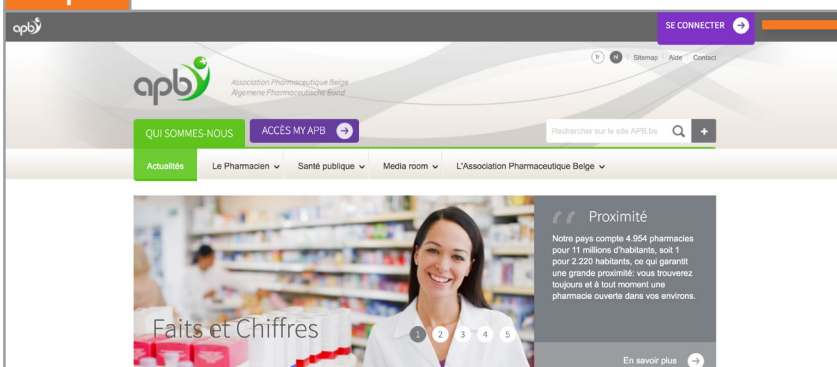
apb

SE CONNECTER

fr nl Sitemap Aide Contact

apb

Association Pharmaceutique Belge
Algemene Pharmaceutische Bond

QUI SOMMES-NOUS

ACCÈS MY APB

Rechercher sur le site APB.be

Actualités Le Pharmacien Santé publique Media room L'Association Pharmaceutique Belge

Proximité

Notre pays compte 4.954 pharmacies pour 11 millions d'habitants, soit 1 pour 2.220 habitants, ce qui garantit une grande proximité: vous trouverez toujours et à tout moment une pharmacie ouverte dans vos environs.

Faits et Chiffres

1 2 3 4 5

En savoir plus